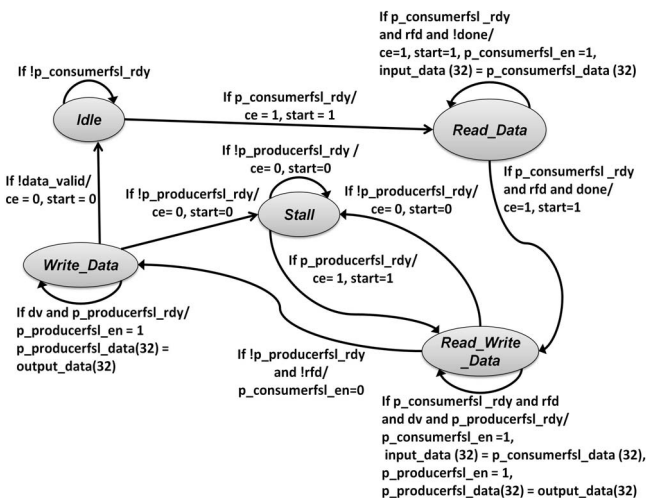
If p_consumerfsl _rdy and rfd and !done/ ce=1, start=1, p_consumerfsl_en =1, input_data (32) = p_consumerfsl_data (32)

If !p_consumerfsl_rdy

Idle

If p_consumerfsl_rdy/ ce = 1, start = 1

Read_Data

If !p_producerfsl_rdy / ce= 0, start=0

If !data_valid/ ce = 0, start = 0

If !p_producerfsl_rdy/ ce= 0, start=0

Stall

If !p_producerfsl_rdy/ ce= 0, start=0

If p_consumerfsl _rdy and rfd and done/ ce=1, start=1

Write_Data

If p_producerfsl_rdy/ ce= 1, start=1

If dv and p_producerfsl_rdy/ p_producerfsl_en = 1 p_producerfsl_data(32) = output_data(32)

If !p_producerfsl_rdy and !rfd/ p_consumerfsl_en=0

Read_Write _Data

If p_consumerfsl _rdy and rfd and dv and p_producerfsl_rdy/ p_consumerfsl_en =1, input_data (32) = p_consumerfsl_data (32), p_producerfsl_en = 1, p_producerfsl_data(32) = output_data(32)